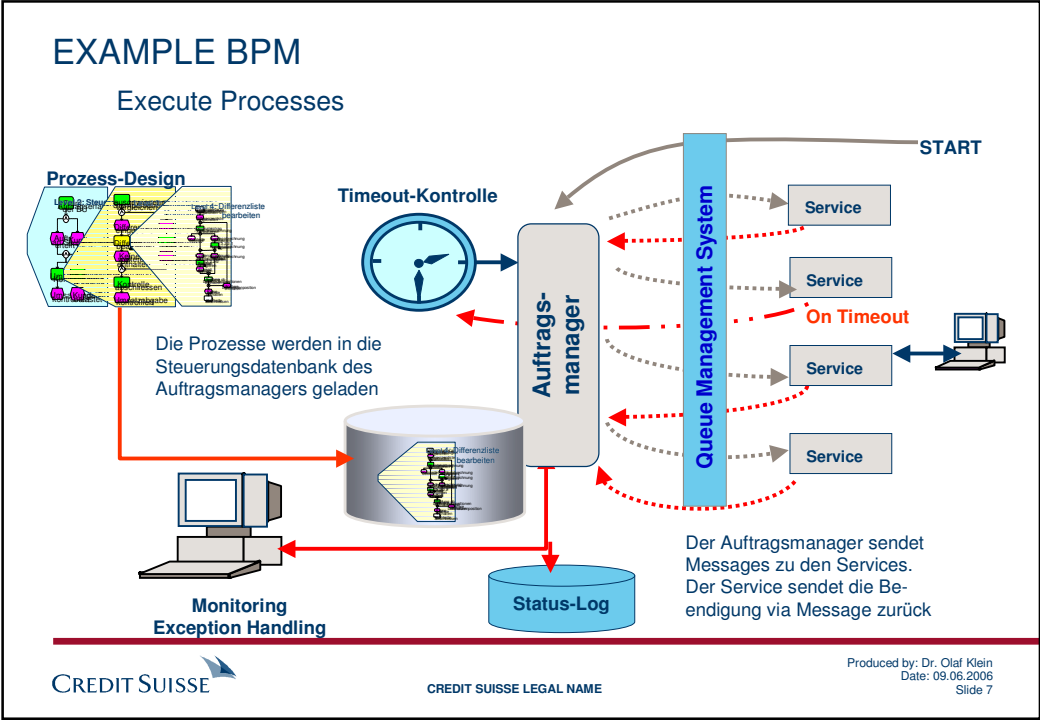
EXAMPLE BPM

Execute Processes

START

Prozess-Design

Differenzliste bearbeiten

Timeout-Kontrolle

Auftrags-manager

Queue Management System

Service

Service

On Timeout

Service

Service

Die Prozesse werden in die Steuerungsdatenbank des Auftragsmanagers geladen

Differenzliste bearbeiten

Der Auftragsmanager sendet Messages zu den Services. Der Service sendet die Beendigung via Message zurück

Status-Log

Monitoring
Exception Handling

CREDIT SUISSE

CREDIT SUISSE LEGAL NAME

Produced by: Dr. Olaf Klein
Date: 09.06.2006
Slide 7